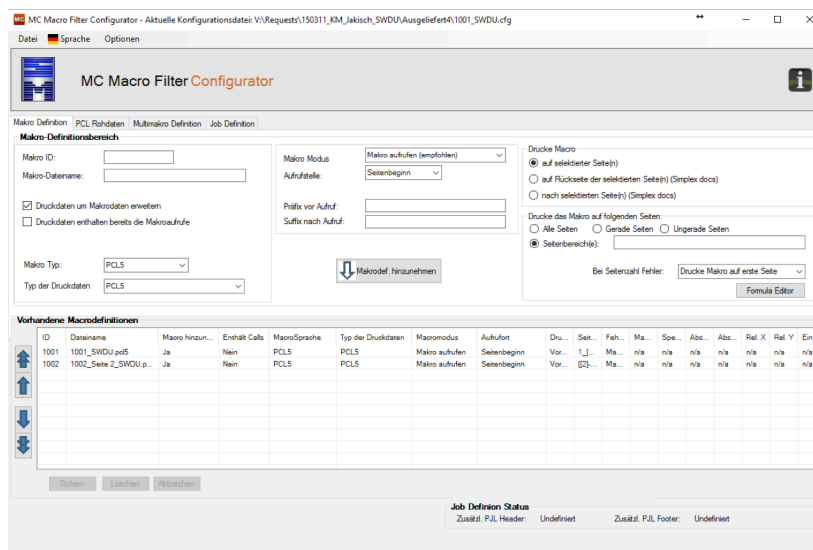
MC Macro Filter Configurator - Aktuelle Konfigurationsdatei: V:\Requests\150311_KM_Jakisch_SWDU\Ausgeliefert4\1001_SWDU.cfg

Datei Sprache Optionen

MC Macro Filter Configurator

Makro Definition | PCL Rohdaten | Multimakro Definition | Job Definition

Makro-Definitionsbereich

Makro ID:
Makro-Dateiname:
Druckdaten um Makrodaten erweitern
Druckdaten enthalten bereits die Makroaufrufe

Makro Typ: PCL5
Typ der Druckdaten: PCL5

Makro Modus: Makro aufrufen (empfohlen)
Aufrufstelle: Seitenbeginn

Präfix vor Aufruf:
Suffix nach Aufruf:

Makrodef. hinzunehmen

Drucke Macro
auf selektierter Seite(n)
auf Rückseite der selektierten Seite(n) (Simplex docs)
nach selektierten Seite(n) (Simplex docs)

Drucke das Makro auf folgenden Seiten:
Alle Seiten
Gerade Seiten
Ungerade Seiten
Seitenbereich(e):

Bei Seitenzahl Fehler: Drucke Makro auf erste Seite

Formula Editor

Vorhandene Macrodefinitionen

| ID | Dateiname | Makro hinzun... | Enthält Calls | MacroSprache | Typ der Druckdaten | Macromodus | Aufrufort | Dru... | Seit... | Feh... | Ma... | Spe... | Abs... | Abs... | Rel. X | Rel. Y | Ein |
|---|---|---|---|---|---|---|---|---|---|---|---|---|---|---|---|---|---|
| 1001 | 1001_SWDU.pcl5 | Ja | Nein | PCL5 | PCL5 | Makro aufrufen | Seitenbeginn | Vor... | 1_[... | Ma... | n/a | n/a | n/a | n/a | n/a | n/a | n/a |
| 1002 | 1002_Seite 2_SWDU.p... | Ja | Nein | PCL5 | PCL5 | Makro aufrufen | Seitenbeginn | Vor... | [[2]-... | Ma... | n/a | n/a | n/a | n/a | n/a | n/a | n/a |

Sichern | Löschen | Abbrechen

Job Definion Status
Zusätzl. PJL Header: Undefiniert
Zusätzl. PJL Footer: Undefiniert